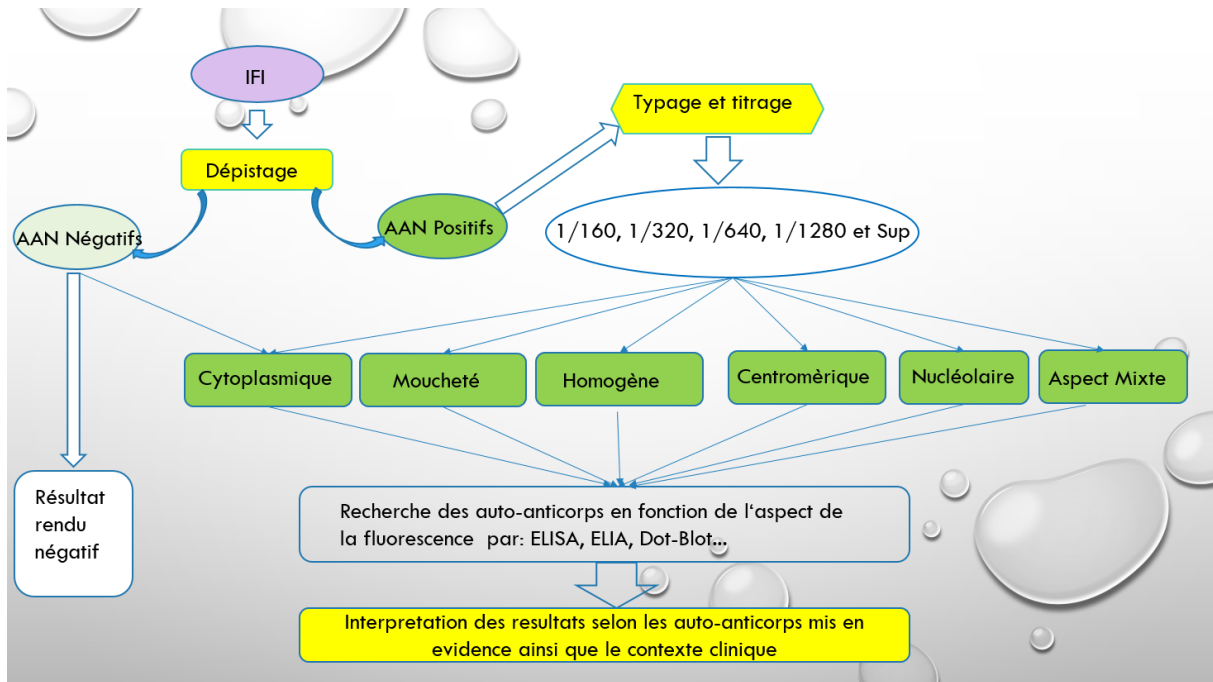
IFI

Dépistage

AAN Négatifs

AAN Positifs

Typage et titrage

1/160, 1/320, 1/640, 1/1280 et Sup

Cytoplasmique

Moucheté

Homogène

Centromèrique

Nucléolaire

Aspect Mixte

Résultat rendu négatif

Recherche des auto-anticorps en fonction de l'aspect de la fluorescence par: ELISA, ELIA, Dot-Blot...

Interpretation des resultats selon les auto-anticorps mis en evidence ainsi que le contexte clinique